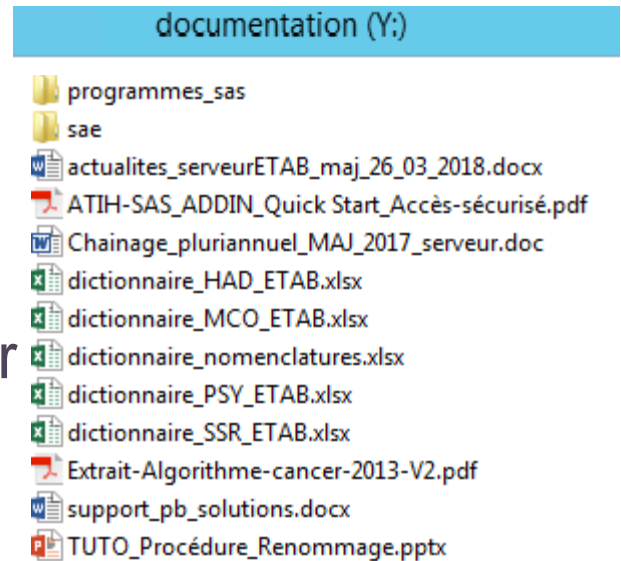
documentation (Y:)

programmes_sas
sae
actualites_serveurETAB_maj_26_03_2018.docx
ATIH-SAS_ADDIN_Quick Start_Accès-sécurisé.pdf
Chainage_pluriannuel_MAJ_2017_serveur.doc
dictionnaire_HAD_ETAB.xlsx
dictionnaire_MCO_ETAB.xlsx
dictionnaire_nomenclatures.xlsx
dictionnaire_PSY_ETAB.xlsx
dictionnaire_SSR_ETAB.xlsx
Extrait-Algorithme-cancer-2013-V2.pdf
support_pb_solutions.docx
TUTO_Procédure_Renommage.pptx

r